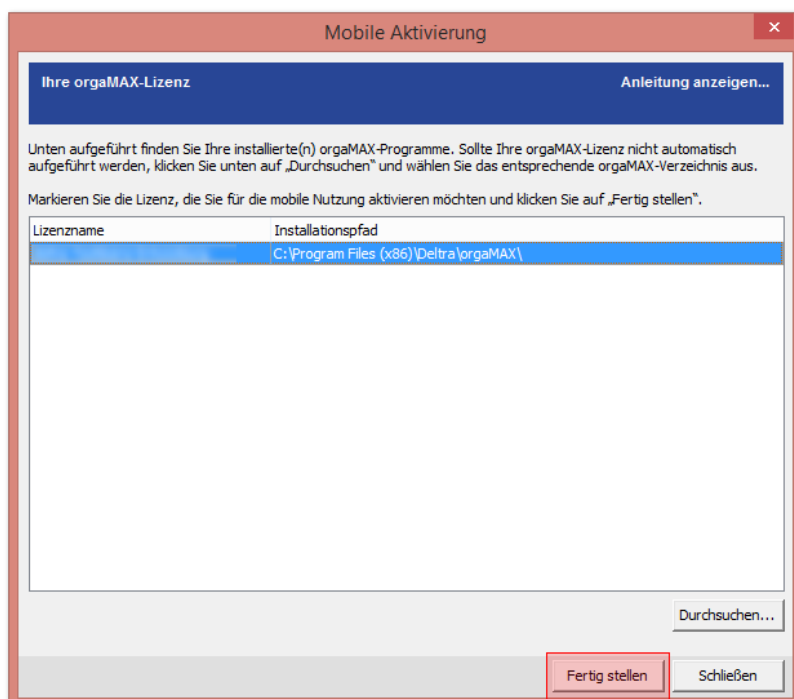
Mobile Aktivierung

Ihre orgaMAX-Lizenz

Anleitung anzeigen...

Unten aufgeführt finden Sie Ihre installierte(n) orgaMAX-Programme. Sollte Ihre orgaMAX-Lizenz nicht automatisch aufgeführt werden, klicken Sie unten auf „Durchsuchen" und wählen Sie das entsprechende orgaMAX-Verzeichnis aus.

Markieren Sie die Lizenz, die Sie für die mobile Nutzung aktivieren möchten und klicken Sie auf „Fertig stellen".

| Lizenzname | Installationspfad |
|---|---|
| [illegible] | C:\Program Files (x86)\Deltra\orgaMAX\ |

Durchsuchen...

Fertig stellen

Schließen